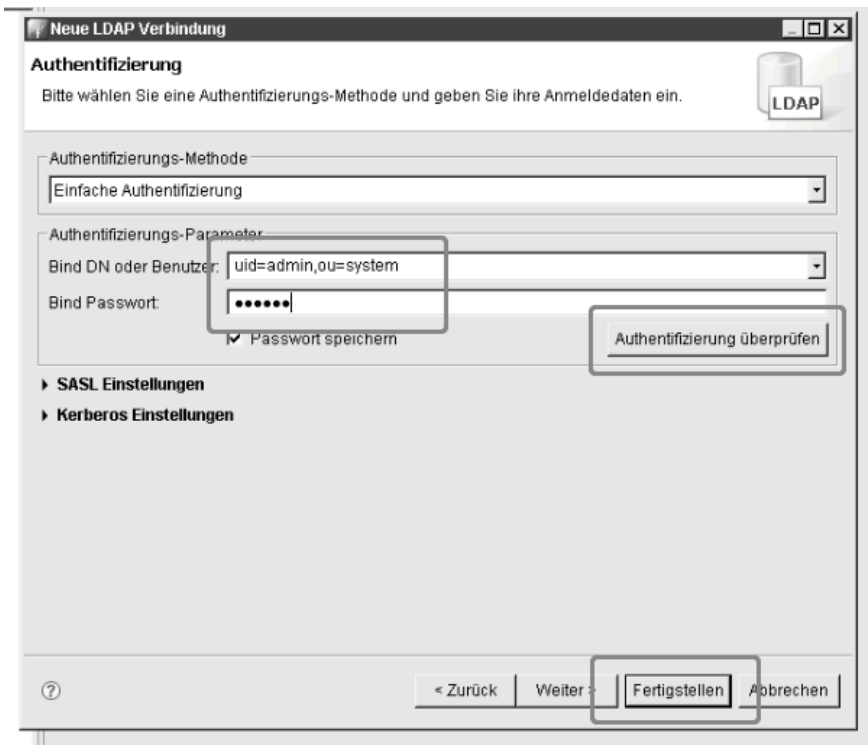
Neue LDAP Verbindung

Authentifizierung

Bitte wählen Sie eine Authentifizierungs-Methode und geben Sie ihre Anmeldedaten ein.

LDAP

Authentifizierungs-Methode

Einfache Authentifizierung

Authentifizierungs-Parameter

Bind DN oder Benutzer: uid=admin,ou=system

Bind Passwort: ••••••

Passwort speichern

Authentifizierung überprüfen

SASL Einstellungen

Kerberos Einstellungen

?

< Zurück

Weiter >

Fertigstellen

Abbrechen